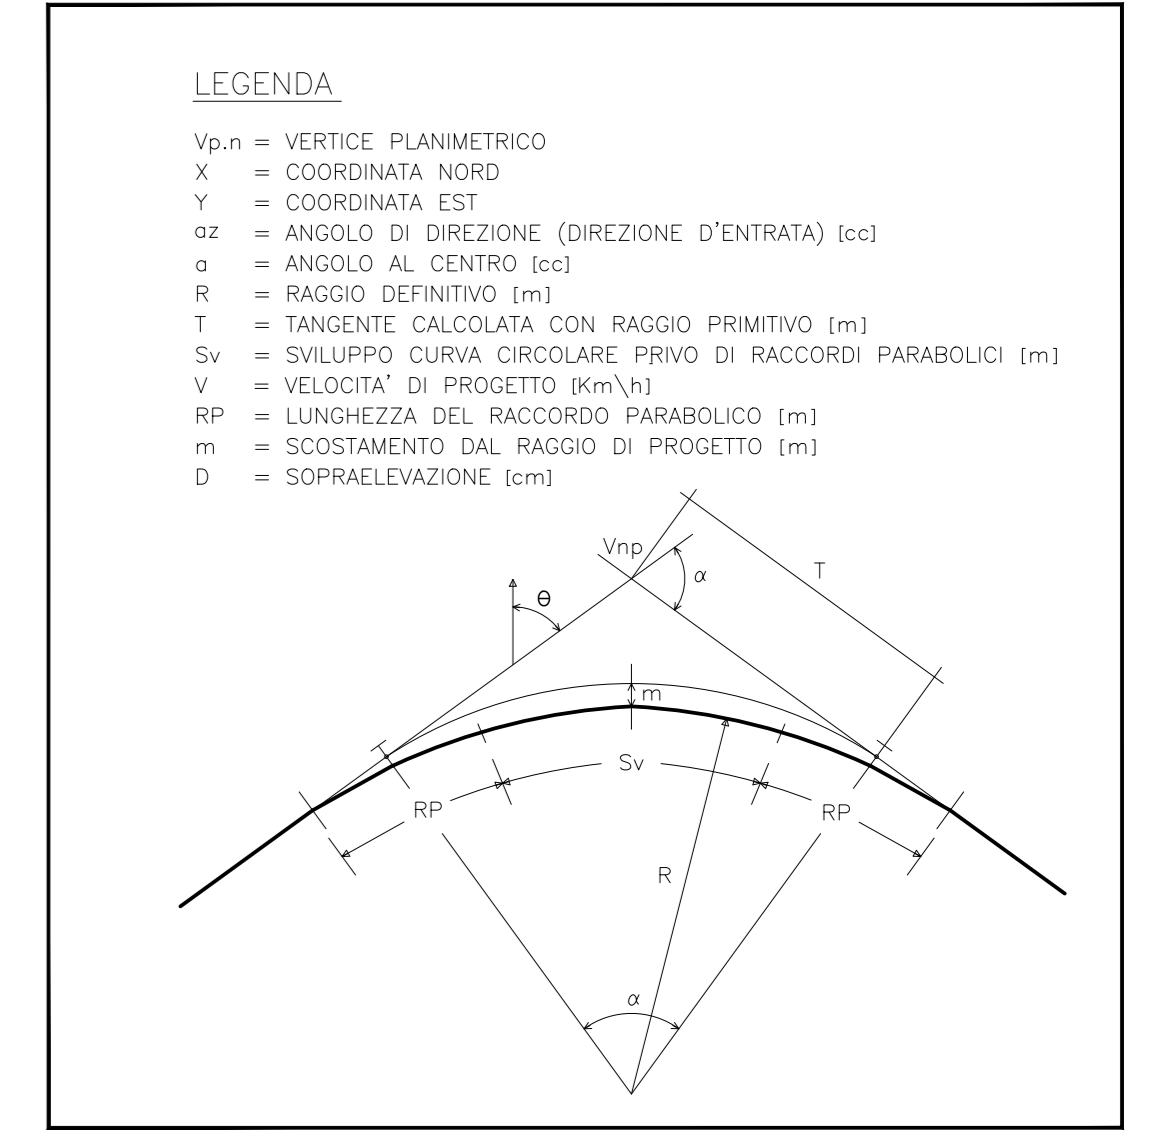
LEGENDA

Vp.n = VERTICE PLANIMETRICO
X = COORDINATA NORD
Y = COORDINATA EST
az = ANGOLO DI DIREZIONE (DIREZIONE D'ENTRATA) [cc]
a = ANGOLO AL CENTRO [cc]
R = RAGGIO DEFINITIVO [m]
T = TANGENTE CALCOLATA CON RAGGIO PRIMITIVO [m]
Sv = SVILUPPO CURVA CIRCOLARE PRIVO DI RACCORDI PARABOLICI [m]
V = VELOCITA' DI PROGETTO [Km\h]
RP = LUNGHEZZA DEL RACCORDO PARABOLICO [m]
m = SCOSTAMENTO DAL RAGGIO DI PROGETTO [m]
D = SOPRAELEVAZIONE [cm]

Vnp
$\alpha$
T
$\theta$
m
Sv
RP
RP
R
$\alpha$